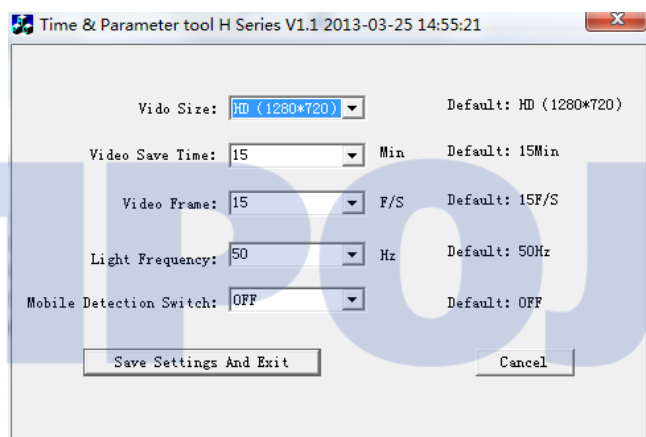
Time & Parameter tool H Series V1.1 2013-03-25 14:55:21

Vido Size: HD (1280*720) Default: HD (1280*720)

Video Save Time: 15 Min Default: 15Min

Video Frame: 15 F/S Default: 15F/S

Light Frequency: 50 Hz Default: 50Hz

Mobile Detection Switch: OFF Default: OFF

Save Settings And Exit

Cancel